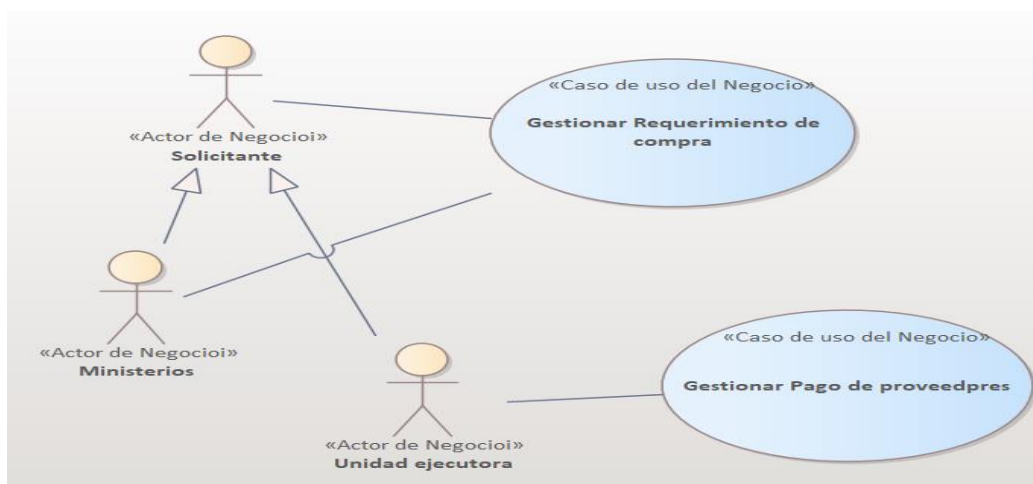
«Actor de Negocioi»
Solicitante

«Caso de uso del Negocio»
Gestionar Requerimiento de compra

«Actor de Negocioi»
Ministerios

«Actor de Negocioi»
Unidad ejecutora

«Caso de uso del Negocio»
Gestionar Pago de proveedpres